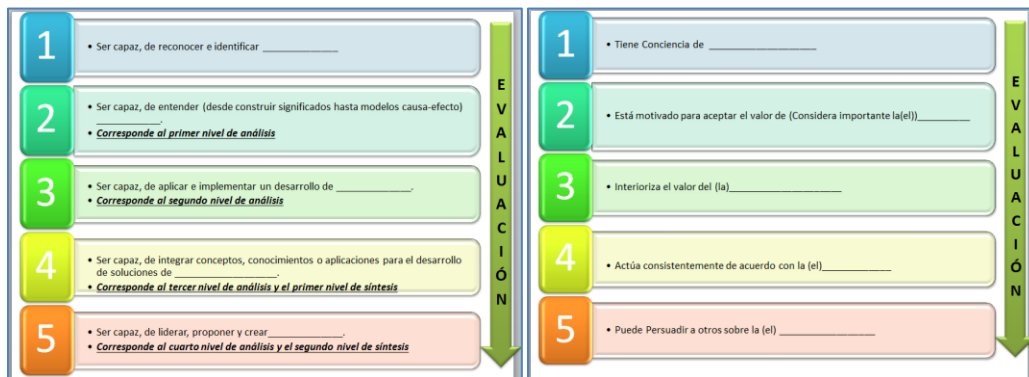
1

• Ser capaz, de reconocer e identificar ______________

2

• Ser capaz, de entender (desde construir significados hasta modelos causa-efecto) ____________.
• Corresponde al primer nivel de análisis

3

• Ser capaz, de aplicar e implementar un desarrollo de ______________.
• Corresponde al segundo nivel de análisis

4

• Ser capaz, de integrar conceptos, conocimientos o aplicaciones para el desarrollo de soluciones de ____________________.
• Corresponde al tercer nivel de análisis y el primer nivel de síntesis

5

• Ser capaz, de liderar, proponer y crear______________.
• Corresponde al cuarto nivel de análisis y el segundo nivel de síntesis

EVALUACIÓN

1

• Tiene Conciencia de ____________________

2

• Está motivado para aceptar el valor de (Considera importante la(el))__________

3

• Interioriza el valor del (la)_____________________

4

• Actúa consistentemente de acuerdo con la (el)_____________

5

• Puede Persuadir a otros sobre la (el) __________________

EVALUACIÓN